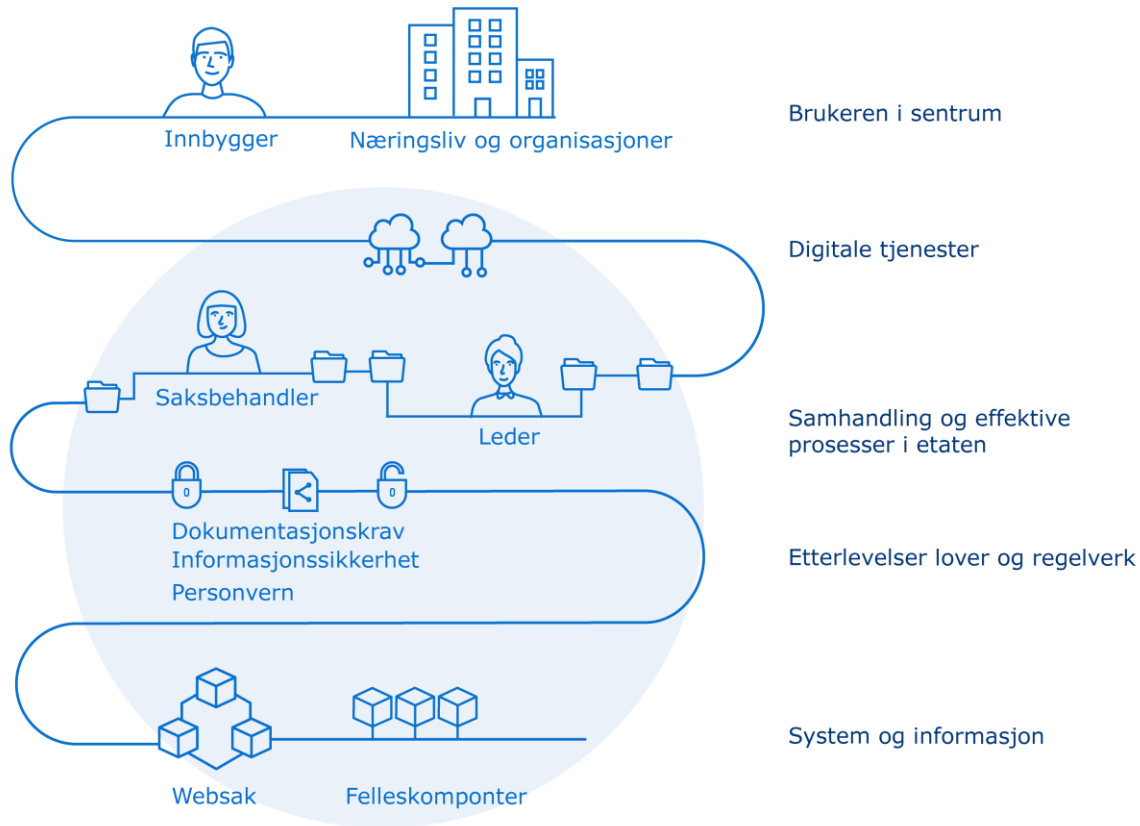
Innbygger

Næringsliv og organisasjoner

Brukeren i sentrum

Digitale tjenester

Saksbehandler

Leder

Samhandling og effektive prosesser i etaten

Dokumentasjonskrav
Informasjonssikkerhet
Personvern

Etterlevelser lover og regelverk

Websak

Felleskomponter

System og informasjon